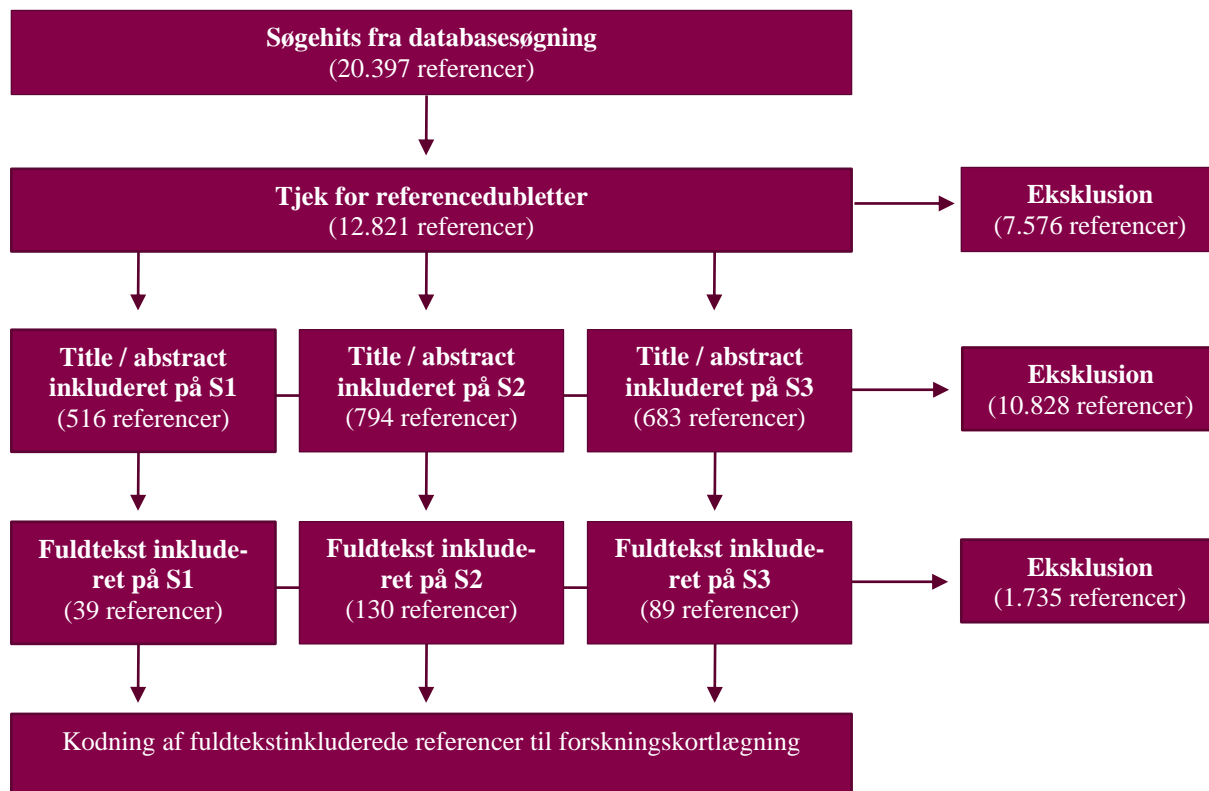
Søgehits fra databasesøgning
(20.397 referencer)

Tjek for referencedubletter
(12.821 referencer)

Eksklusion
(7.576 referencer)

Title / abstract inkluderet på S1
(516 referencer)

Title / abstract inkluderet på S2
(794 referencer)

Title / abstract inkluderet på S3
(683 referencer)

Eksklusion
(10.828 referencer)

Fuldtekst inkluderet på S1
(39 referencer)

Fuldtekst inkluderet på S2
(130 referencer)

Fuldtekst inkluderet på S3
(89 referencer)

Eksklusion
(1.735 referencer)

Kodning af fuldtekstinkluderede referencer til forskningskortlægning